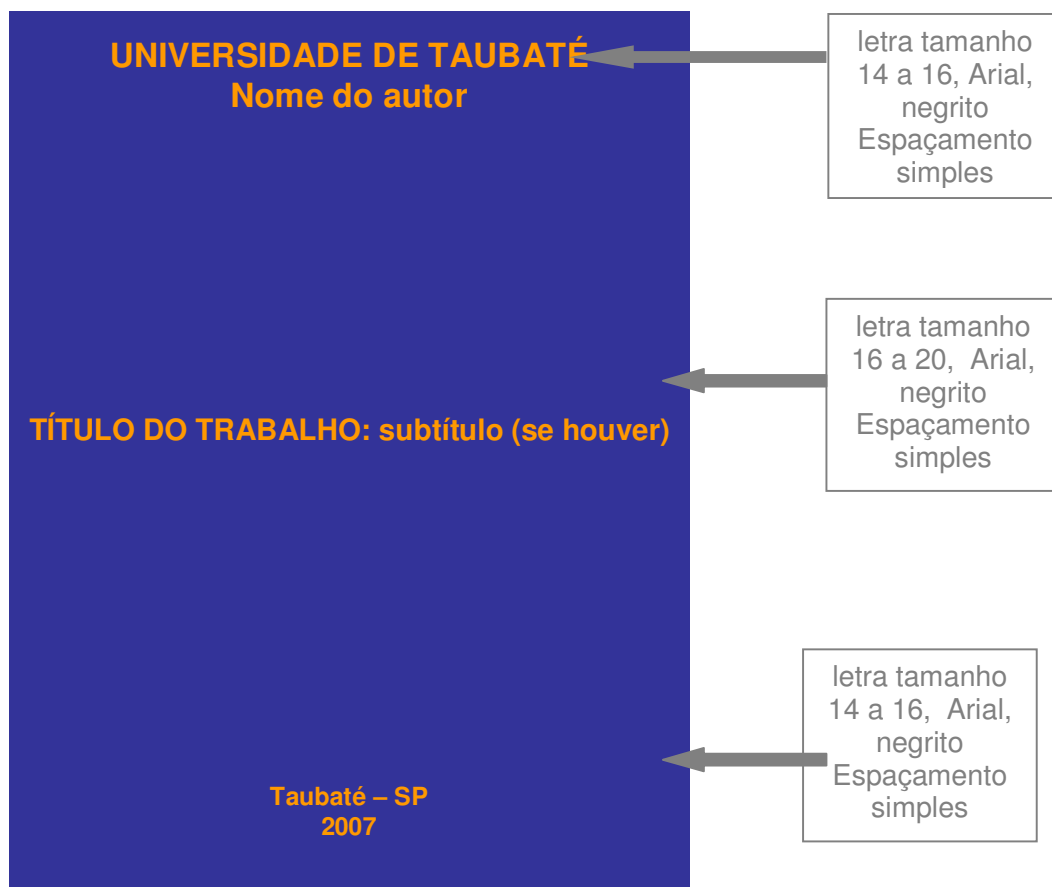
UNIVERSIDADE DE TAUBATÉ
Nome do autor

letra tamanho 14 a 16, Arial, negrito
Espaçamento simples

letra tamanho 16 a 20, Arial, negrito
Espaçamento simples

TÍTULO DO TRABALHO: subtítulo (se houver)

letra tamanho 14 a 16, Arial, negrito
Espaçamento simples

Taubaté – SP
2007